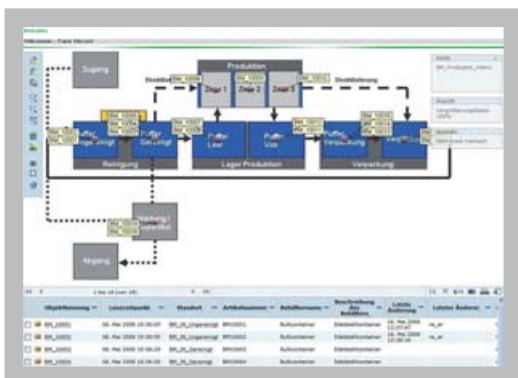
Willkommen

Produktion

Zugang

Direktlieferung

Direktlieferung

Ziege 1

Ziege 2

Ziege 3

Puffer Gereinigt

Puffer Leer

Puffer Voll

Puffer Verpackung

Reinigung

Lager Produktion

Verpackung

Wartung / Reparatur

Abgang

BM_10001

BM_10004

BM_10005

BM_10010

BM_Produktion_Ziege1

Objektbezeichnung

Letzter Lesezeitpunkt

Standort

Artikelnummer

Behältername

Beschreibung des Behälters

Letzte Änderung

Letzter Änderer

BM_10001

06. Mai 2008 10:36:00

BM_IN_Ungereinigt

BM0001

Bulkcontainer

Edelstahlcontainer

06. Mai 2008 10:37:47

mi_ar

BM_10002

06. Mai 2008 10:36:00

BM_IN_Ungereinigt

BM0002

Bulkcontainer

Edelstahlcontainer

06. Mai 2008 10:38:16

mi_ar

BM_10003

06. Mai 2008 10:36:00

BM_IN_Gereinigt

BM0003

Bulkcontainer

Edelstahlcontainer

BM_10004

06. Mai 2008 10:36:00

BM_IN_Gereinigt

BM0004

Bulkcontainer

Edelstahlcontainer